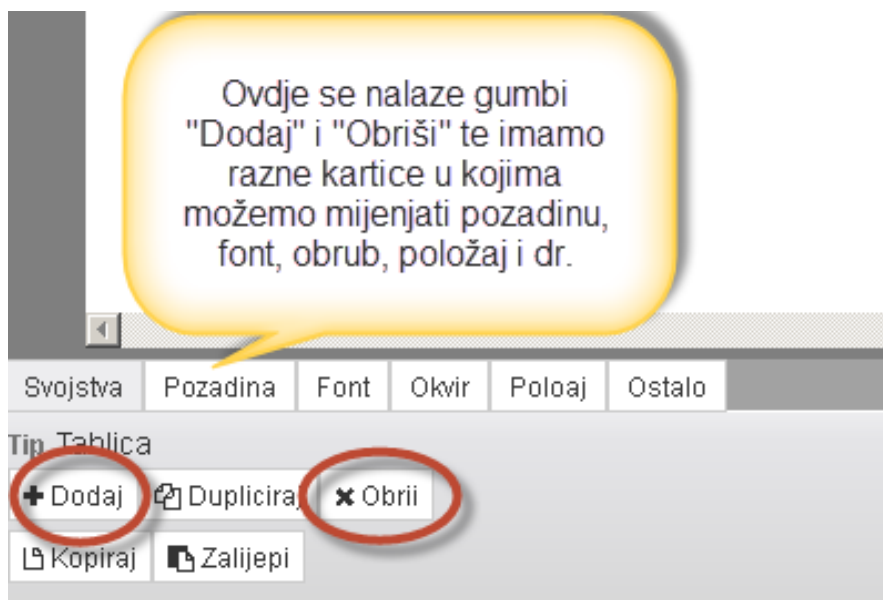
Ovdje se nalaze gumbi "Dodaj" i "Obriši" te imamo razne kartice u kojima možemo mijenjati pozadinu, font, obrub, položaj i dr.

Svojstva | Pozadina | Font | Okvir | Poloaj | Ostalo

Tip Tablica

Dodaj
Dupliciraj
Obrii
Kopiraj
Zalijepi